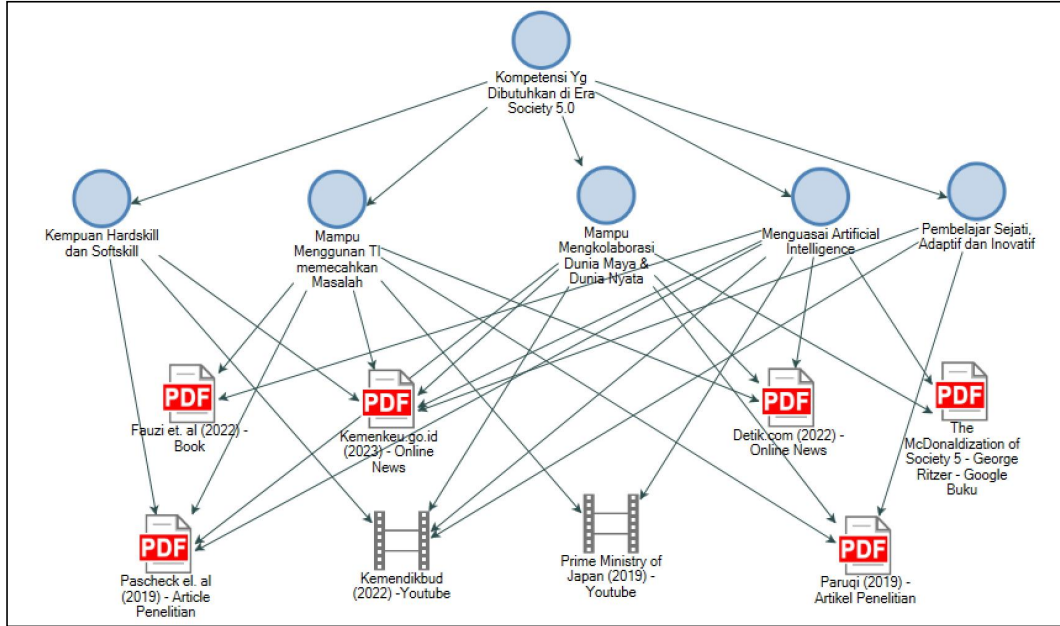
Kompetensi Yg Dibutuhkan di Era Society 5.0

Kempuan Hardskill dan Softskill

Mampu Menggunan TI memecahkan Masalah

Mampu Mengkolaborasi Dunia Maya & Dunia Nyata

Menguasai Artificial Intelligence

Pembelajar Sejati, Adaptif dan Inovatif

PDF
Fauzi et. al (2022) - Book

PDF
Kemenkeu.go.id (2023) - Online News

PDF
Detik.com (2022) - Online News

PDF
The McDonaldization of Society 5 - George Ritzer - Google Buku

PDF
Pascheck el. al (2019) - Article Penelitian

Kemendikbud (2022) -Youtube

Prime Ministry of Japan (2019) - Youtube

PDF
Paruqi (2019) - Artikel Penelitian